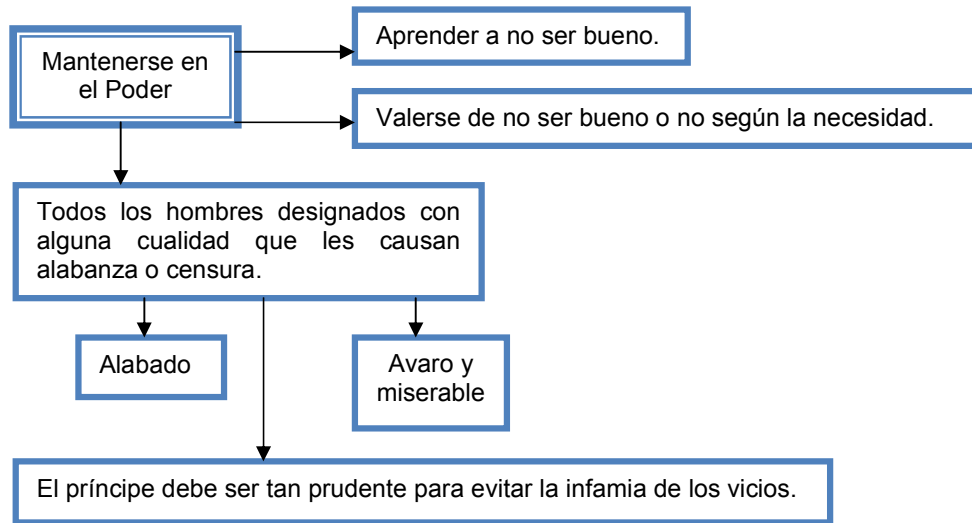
Mantenerse en el Poder

Aprender a no ser bueno.

Valerse de no ser bueno o no según la necesidad.

Todos los hombres designados con alguna cualidad que les causan alabanza o censura.

Alabado

Avaro y miserable

El príncipe debe ser tan prudente para evitar la infamia de los vicios.